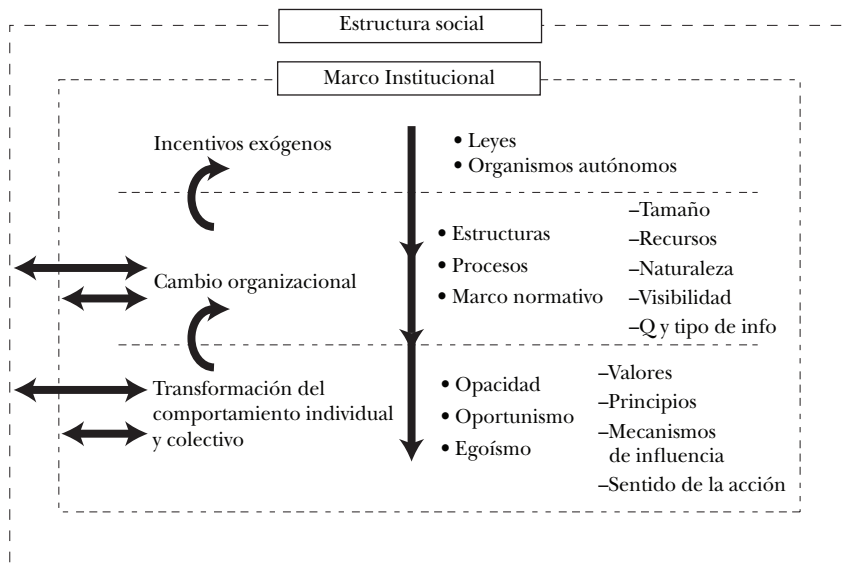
Estructura social

Marco Institucional

Incentivos exógenos

• Leyes
• Organismos autónomos

• Estructuras
• Procesos
• Marco normativo

–Tamaño
–Recursos
–Naturaleza
–Visibilidad
–Q y tipo de info

Cambio organizacional

Transformación del comportamiento individual y colectivo

• Opacidad
• Oportunismo
• Egoísmo

–Valores
–Principios
–Mecanismos de influencia
–Sentido de la acción